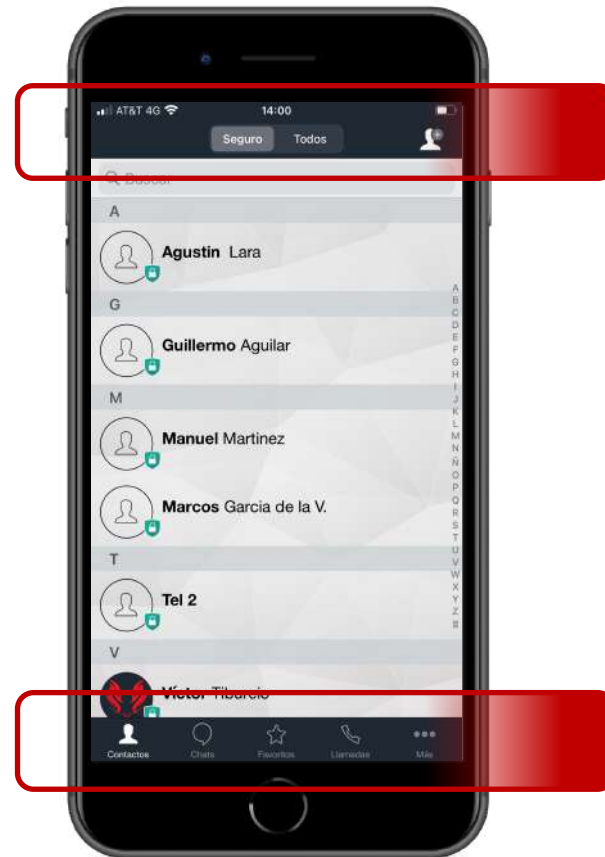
AT&T 4G
14:00
Seguro
Todos
Buscar
A
Agustin Lara
G
Guillermo Aguilar
M
Manuel Martinez
Marcos Garcia de la V.
T
Tel 2
V
Victor Tiburcio
A
B
C
D
E
F
G
H
I
J
K
L
M
N
Ñ
O
P
Q
R
S
T
U
V
W
X
Y
Z
#
Contactos
Chats
Favoritos
Llamadas
Más